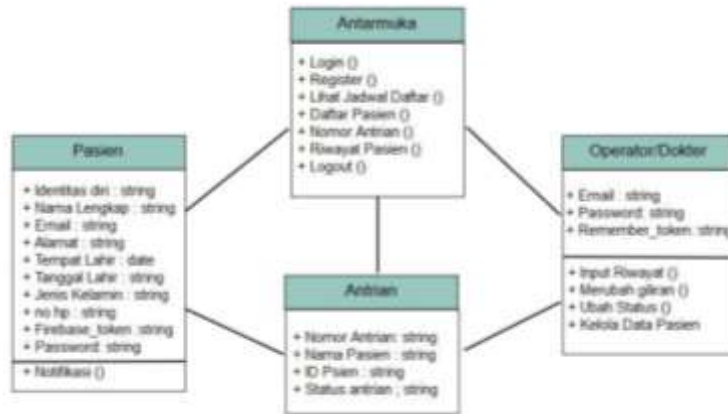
Antarmuka

+ Login ()
+ Register ()
+ Lihat Jadwal Daftar ()
+ Daftar Pasien ()
+ Nomor Antrian ()
+ Riwayat Pasien ()
+ Logout ()

Pasien

+ Identitas diri : string
+ Nama Lengkap : string
+ Email : string
+ Alamat : string
+ Tempat Lahir : date
+ Tanggal Lahir : string
+ Jenis Kelamin : string
+ no hp : string
+ Firebase_token : string
+ Password: string

+ Notifikasi ()

Operator/Dokter

+ Email : string
+ Password: string
+ Remember_token: string

+ Input Riwayat ()
+ Merubah giliran ()
+ Ubah Status ()
+ Kelola Data Pasien

Antrian

+ Nomor Antrian: string
+ Nama Pasien : string
+ ID Psien : string
+ Status antrian ; string